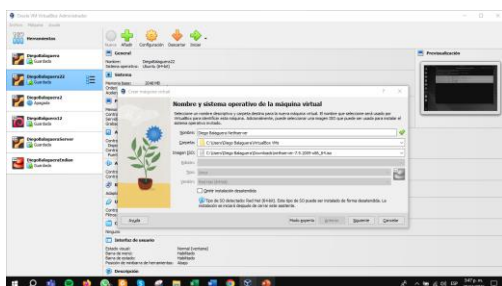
Oracle VM VirtualBox Administrador

Archivo Máquina Ayuda

Herramientas

Nueva Añadir Configuración Descartar Iniciar

DiegoBalaguera
Guardada

DiegoBalaguera22
Guardada

DiegoBalaguera2
Apagada

DiegoBalaguera12
Guardada

DiegoBalagueraServer
Guardada

DiegoBalagueraEndian
Guardada

General
Nombre: DiegoBalaguera22
Sistema operativo: Ubuntu (64-bit)

Sistema
Memoria base: 2048 MB

Previsualización

Crear máquina virtual

Nombre y sistema operativo de la máquina virtual

Seleccione un nombre descriptivo y carpeta destino para la nueva máquina virtual. El nombre que seleccione será usado por VirtualBox para identificar esta máquina. Adicionalmente, puede seleccionar una imagen ISO que puede ser usada para instalar el sistema operativo invitado.

Nombre: Diego Balaguera Kerberver

Carpeta: C:\Users\Diego Balaguera\VirtualBox VMs

Imagen ISO: C:\Users\Diego Balaguera\Downloads\kerberver-7.9.2009-x86_64.iso

Edición:

Tipo: Linux

Versión: Red Hat (64-bit)

Omitir instalación desatendida

Tipo de SO detectado Red Hat (64-bit). Este tipo de SO no puede ser instalado de forma desatendida. La instalación se iniciará después de crear esta máquina.

Ayuda Modo experto Anterior Siguiente Cancelar

Ninguno

Interfaz de usuario
Estado visual: Normal (ventana)
Barra de menú: Habilitado
Barra de estado: Habilitado
Posición de miniatura de herramientas: Abajo

Descripción